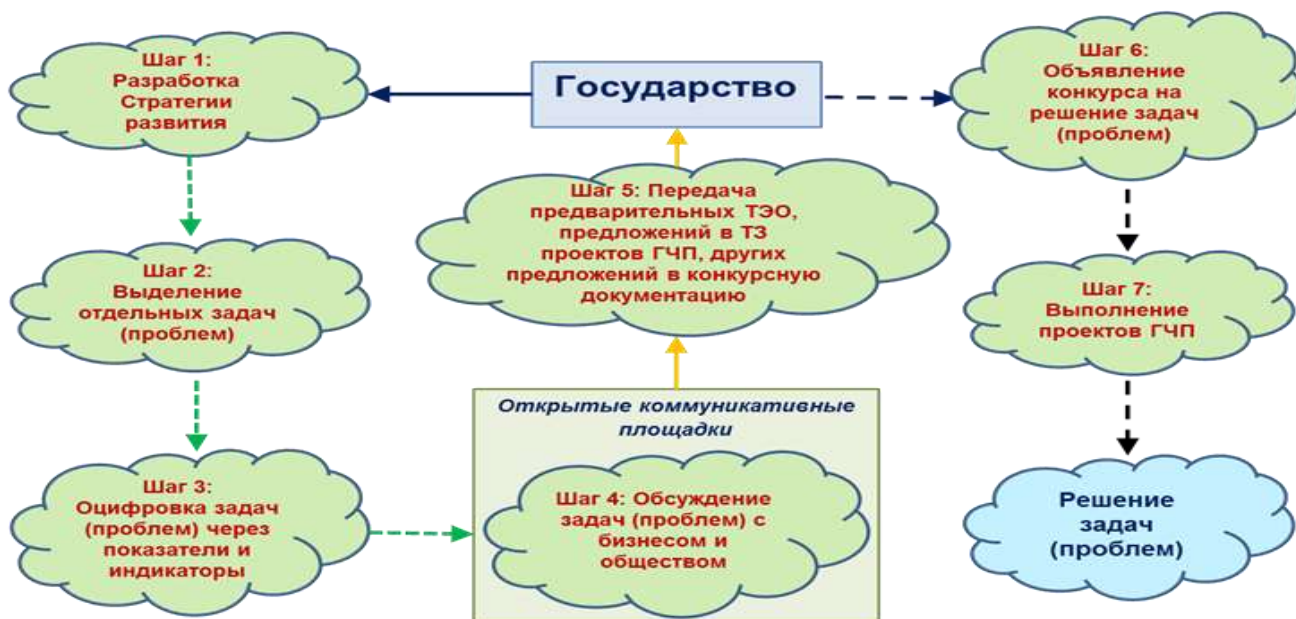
Шаг 1: Разработка Стратегии развития

Государство

Шаг 6: Объявление конкурса на решение задач (проблем)

Шаг 5: Передача предварительных ТЭО, предложений в ТЗ проектов ГЧП, других предложений в конкурсную документацию

Шаг 2: Выделение отдельных задач (проблем)

Шаг 7: Выполнение проектов ГЧП

Открытые коммуникативные площадки

Шаг 3: Оцифровка задач (проблем) через показатели и индикаторы

Шаг 4: Обсуждение задач (проблем) с бизнесом и обществом

Решение задач (проблем)